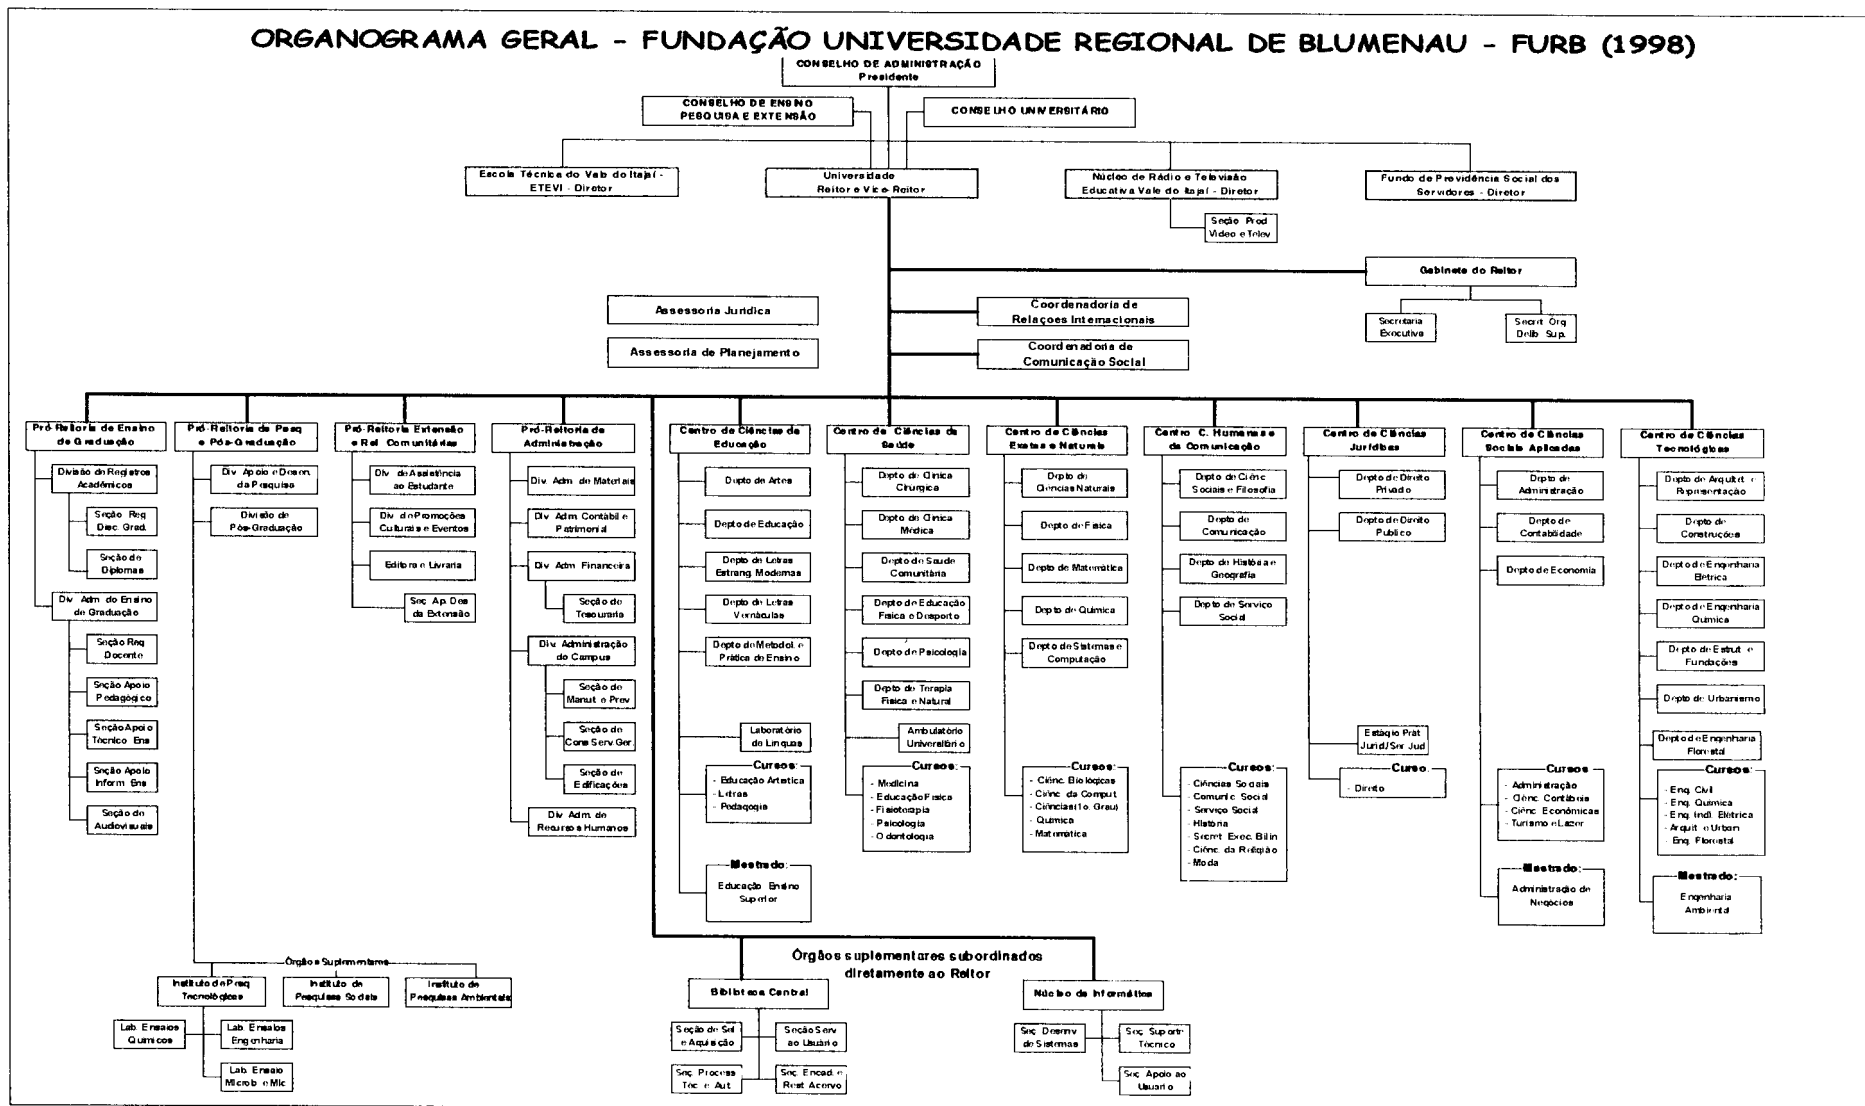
ORGANOGRAMA GERAL - FUNDAÇÃO UNIVERSIDADE REGIONAL DE BLUMENAU - FURB (1998)

CONSELHO DE ADMINISTRAÇÃO
Presidente

CONSELHO DE ENSINO PESQUISA E EXTENSÃO

CONSELHO UNIVERSITÁRIO

Escola Técnica do Vale do Itajaí - ETEVI - Diretor

Universidade
Reitor e Vice-Reitor

Núcleo de Rádio e Televisão Educativa Vale do Itajaí - Diretor

Seção Prod. Vídeo e Telev.

Fundo de Previdência Social dos Servidores - Diretor

Gabinete do Reitor

Secretaria Executiva

Secret. Órg. Delib. Sup.

Assessoria Jurídica

Assessoria de Planejamento

Coordenadoria de Relações Internacionais

Coordenadoria de Comunicação Social

Pró-Reitoria de Ensino de Graduação

Divisão de Registros Acadêmicos

Seção Reg. Doc. Grad.

Seção de Diplomas

Div. Adm. de Ensino de Graduação

Seção Reg. Docente

Seção Apoio Pedagógico

Seção Apoio Técnico Ens.

Seção Apoio Inform. Ens.

Seção de Audiovisuais

Pró-Reitoria de Pesq. e Pós-Graduação

Div. Apoio e Desenv. da Pesquisa

Divisão de Pós-Graduação

Pró-Reitoria Extensão e Rel. Comunitárias

Div. de Assistência ao Estudante

Div. de Promoções Culturais e Eventos

Editora e Livraria

Seç. Ap. Des. da Extensão

Pró-Reitoria de Administração

Div. Adm. de Materiais

Div. Adm. Contábil e Patrimonial

Div. Adm. Financeira

Seção de Tesouraria

Div. Administração do Campus

Seção de Manut. e Prev.

Seção de Cons. Serv. Ger.

Seção de Edificações

Div. Adm. de Recursos Humanos

Centro de Ciências de Educação

Depto de Artes

Depto de Educação

Depto de Letras Estrang. Modernas

Depto de Letras Vernáculas

Depto de Metodol. e Prática de Ensino

Laboratório de Línguas

Cursos:
- Educação Artística
- Letras
- Pedagogia

Mestrado:
Educação Ensino Superior

Centro de Ciências da Saúde

Depto de Clínica Cirúrgica

Depto de Clínica Médica

Depto de Saúde Comunitária

Depto de Educação Física e Desporto

Depto de Psicologia

Depto de Terapia Física e Natural

Ambulatório Universitário

Cursos:
- Medicina
- Educação Física
- Fisioterapia
- Psicologia
- Odontologia

Centro de Ciências Exatas e Naturais

Depto de Ciências Naturais

Depto de Física

Depto de Matemática

Depto de Química

Depto de Sistemas e Computação

Cursos:
- Ciênc. Biológicas
- Ciênc. da Comput.
- Ciências (1o. Grau)
- Química
- Matemática

Centro C. Humanas e da Comunicação

Depto de Ciênc. Sociais e Filosofia

Depto de Comunicação

Depto de História e Geografia

Depto de Serviço Social

Cursos:
- Ciências Sociais
- Comunic. Social
- Serviço Social
- História
- Secret. Exec. Bilin.
- Ciênc. da Religião
- Moda

Centro de Ciências Jurídicas

Depto de Direito Privado

Depto de Direito Público

Estágio Prát. Jurid./Ser. Jud.

Curso:
- Direito

Centro de Ciências Sociais Aplicadas

Depto de Administração

Depto de Contabilidade

Depto de Economia

Cursos:
- Administração
- Ciênc. Contábeis
- Ciênc. Econômicas
- Turismo e Lazer

Mestrado:
Administração de Negócios

Centro de Ciências Tecnológicas

Depto de Arquitet. e Representação

Depto de Construções

Depto de Engenharia Elétrica

Depto de Engenharia Química

Depto de Estrut. e Fundações

Depto de Urbanismo

Depto de Engenharia Florestal

Cursos:
- Eng. Civil
- Eng. Química
- Eng. Indl. Elétrica
- Arquit. e Urban.
- Eng. Florestal

Mestrado:
Engenharia Ambiental

Órgãos Suplementares

Instituto de Pesq. Tecnológicas

Lab. Ensaios Químicos

Lab. Ensaios Engenharia

Lab. Ensaio Microb. e Mic.

Instituto de Pesquisas Sociais

Instituto de Pesquisas Ambientais

Órgãos suplementares subordinados diretamente ao Reitor

Biblioteca Central

Seção de Sel. e Aquisição

Seção Serv. ao Usuário

Seç. Process. Téc. e Aut.

Seç. Encad. e Rest. Acervo

Núcleo de Informática

Seç. Desenv. de Sistemas

Seç. Suporte Técnico

Seç. Apoio ao Usuário